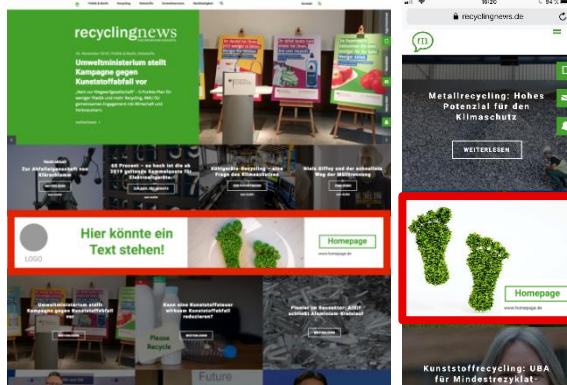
recyclingnews

Umweltministerium stellt Kampagne gegen Kunststoffabfall vor

Hier könnte ein Text stehen!

LOGO

Homepage

www.homepage.de

Umweltministerium stellt Kampagne gegen Kunststoffabfall vor

Please Recycle

Future

recyclingnews.de

Metallrecycling: Hohes Potenzial für den Klimaschutz

WEITERLESEN

Homepage

www.homepage.de

Kunststoffrecycling: UBA für Mindestrezyklat-